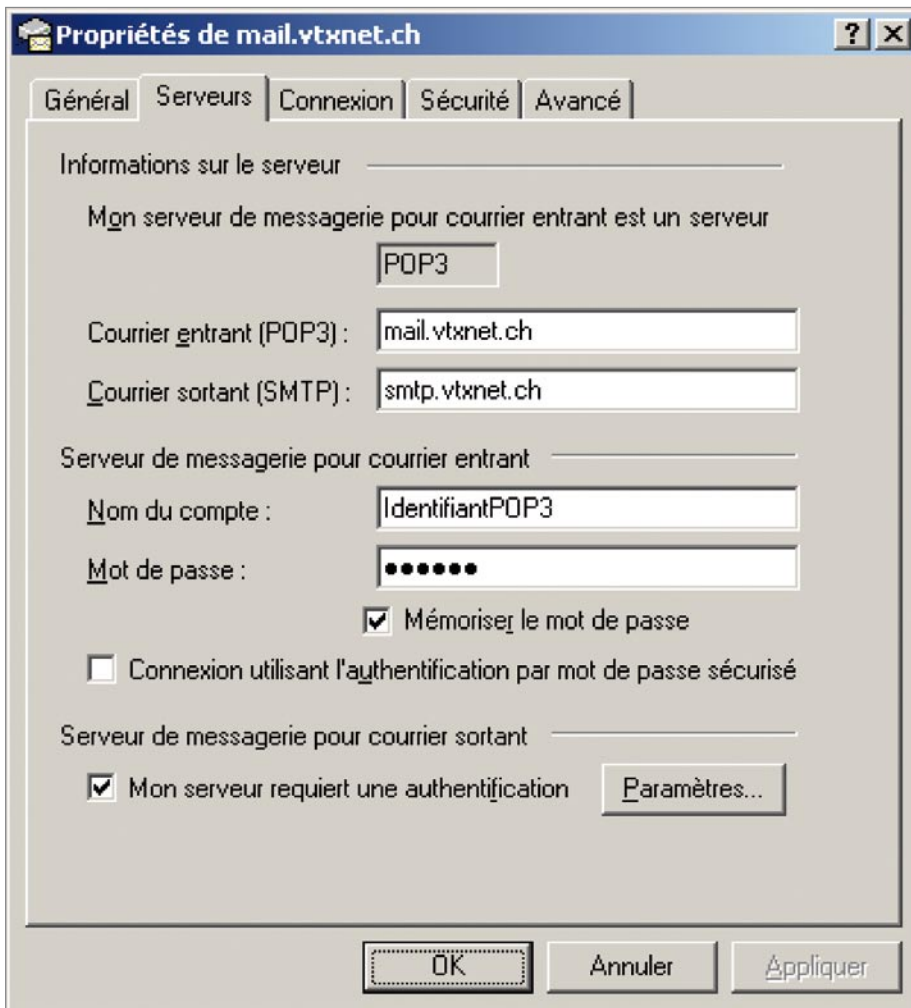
Propriétés de mail.vtxnet.ch

?
X

Général
Serveurs
Connexion
Sécurité
Avancé

Informations sur le serveur

Mon serveur de messagerie pour courrier entrant est un serveur

POP3

Courrier entrant (POP3) : mail.vtxnet.ch

Courrier sortant (SMTP) : smtp.vtxnet.ch

Serveur de messagerie pour courrier entrant

Nom du compte : IdentifiantPOP3

Mot de passe : ••••••

Mémoriser le mot de passe

Connexion utilisant l'authentification par mot de passe sécurisé

Serveur de messagerie pour courrier sortant

Mon serveur requiert une authentification

Paramètres...

OK
Annuler
Appliquer